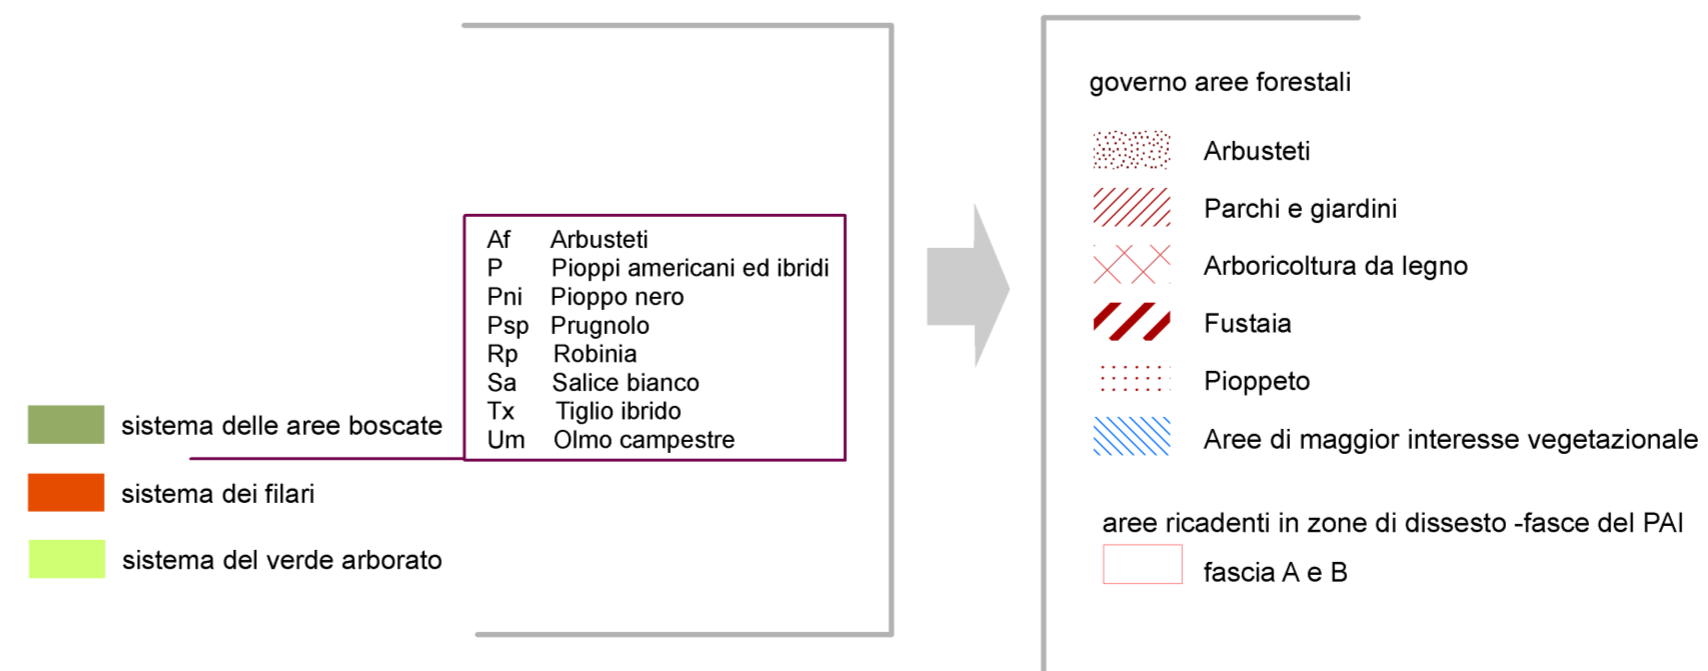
sistema delle aree boscate

sistema dei filari

sistema del verde arborato

| | |
|---|---|
| Af | Arbusteti |
| P | Pioppi americani ed ibridi |
| Pni | Pioppo nero |
| Psp | Prugnolo |
| Rp | Robinia |
| Sa | Salice bianco |
| Tx | Tiglio ibrido |
| Um | Olmo campestre |

governo aree forestali

Arbusteti

Parchi e giardini

Arboricoltura da legno

Fustaia

Pioppeto

Aree di maggior interesse vegetazionale

aree ricadenti in zone di dissesto -fasce del PAI

fascia A e B